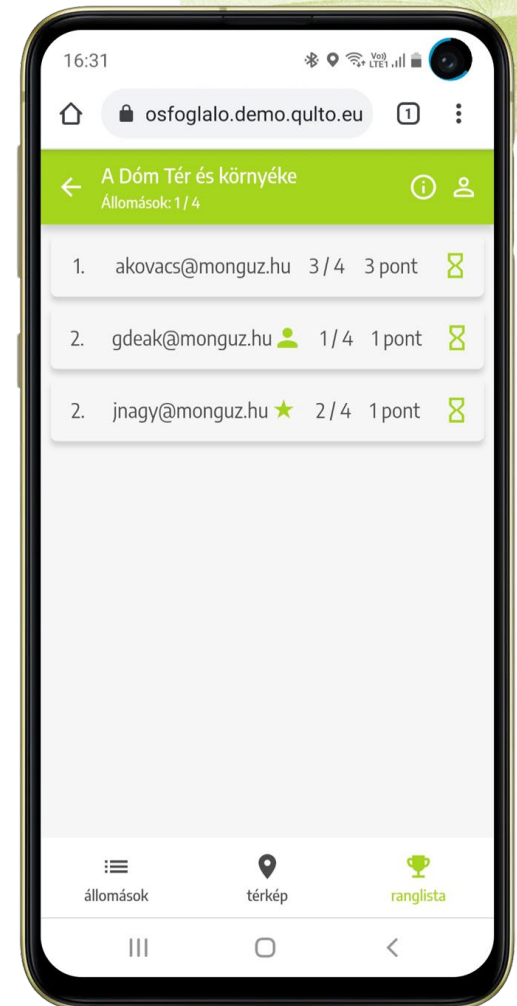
16:31

osfoglalo.demo.qulto.eu

1

A Dóm Tér és környéke
Állomások: 1 / 4

| 1. | akovacs@monguz.hu | 3 / 4 | 3 pont |
|---|---|---|---|
| 2. | gdeak@monguz.hu | 1 / 4 | 1 pont |
| 2. | jnagy@monguz.hu | 2 / 4 | 1 pont |

állomások

térkép

ranglista